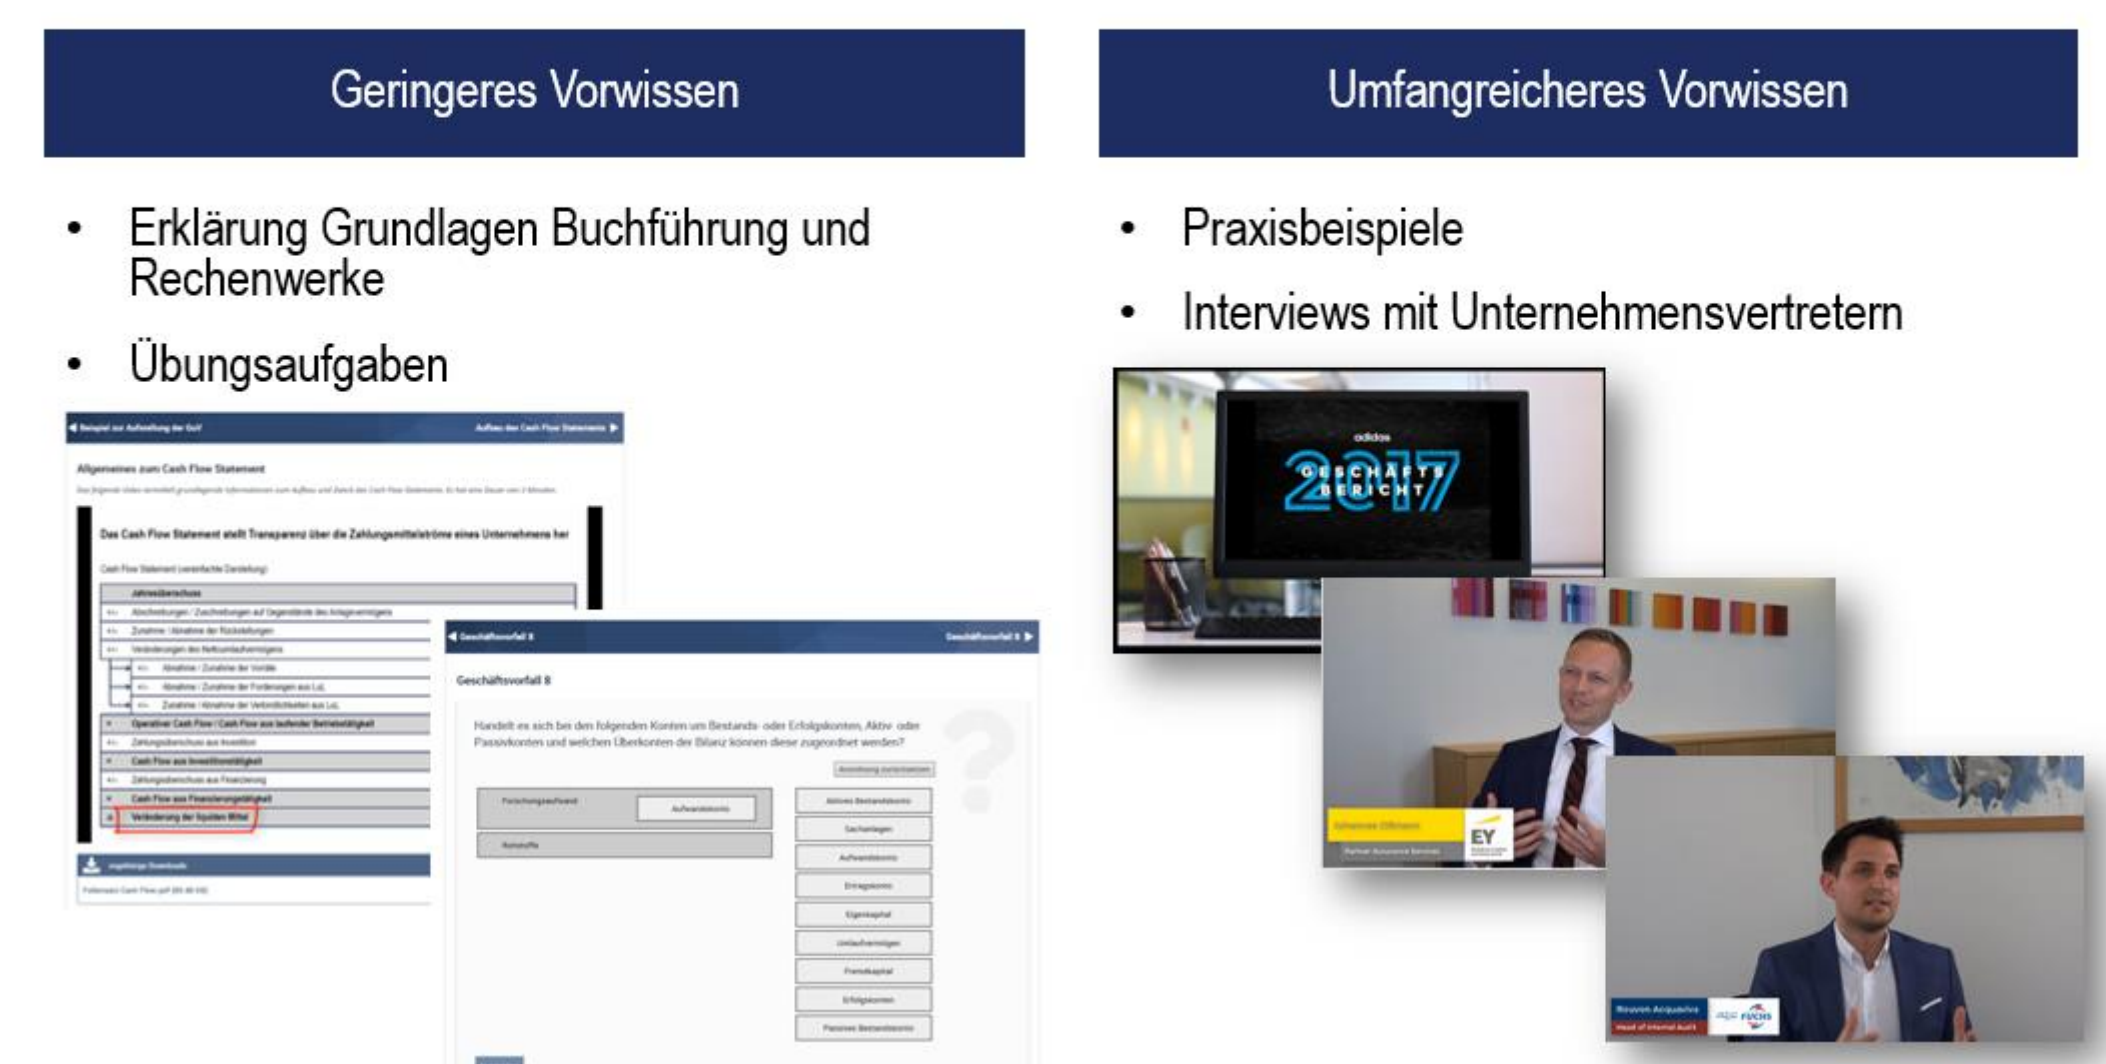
Geringeres Vorwissen

- Erklärung Grundlagen Buchführung und Rechenwerke
- Übungsaufgaben

Beispiel zur Aufstellung der GuV

Aufbau des Cash Flow Statements

Allgemeines zum Cash Flow Statement

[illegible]

Das Cash Flow Statement stellt Transparenz über die Zahlungsmittelströme eines Unternehmens her

Cash Flow Statement (vereinfachte Darstellung)

| |
|---|
| Jahresüberschuss |
| +/- Abschreibungen / Zuschreibungen auf Gegenstände des Anlagevermögens |
| +/- Zunahme / Abnahme der Rückstellungen |
| +/- Veränderungen des Nettoumlaufvermögens |
| +/- Abnahme / Zunahme der Vorräte |
| +/- Abnahme / Zunahme der Forderungen aus LuL |
| +/- Zunahme / Abnahme der Verbindlichkeiten aus LuL |
| = Operativer Cash Flow / Cash Flow aus laufender Betriebstätigkeit |
| +/- Zahlungsüberschuss aus Investition |
| = Cash Flow aus Investitionstätigkeit |
| +/- Zahlungsüberschuss aus Finanzierung |
| = Cash Flow aus Finanzierungstätigkeit |
| = Veränderung der liquiden Mittel |

zugehörige Downloads

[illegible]

Geschäftsvorfall 8

Geschäftsvorfall 8

Handelt es sich bei den folgenden Konten um Bestands- oder Erfolgskonten, Aktiv- oder Passivkonten und welchen Überkonten der Bilanz können diese zugeordnet werden?

Anordnung zurücksetzen

Forschungsaufwand | Aufwandskonto
Rohstoffe

Aktives Bestandskonto
Sachanlagen
Aufwandskonto
Ertragskonto
Eigenkapital
Umlaufvermögen
Fremdkapital
Erfolgskonten
Passives Bestandskonto

Umfangreicheres Vorwissen

- Praxisbeispiele
- Interviews mit Unternehmensvertretern

adidas
GESCHÄFTSBERICHT 2017

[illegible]
Partner Assurance Services
EY

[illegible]
Head of Internal Audit
FUCHS